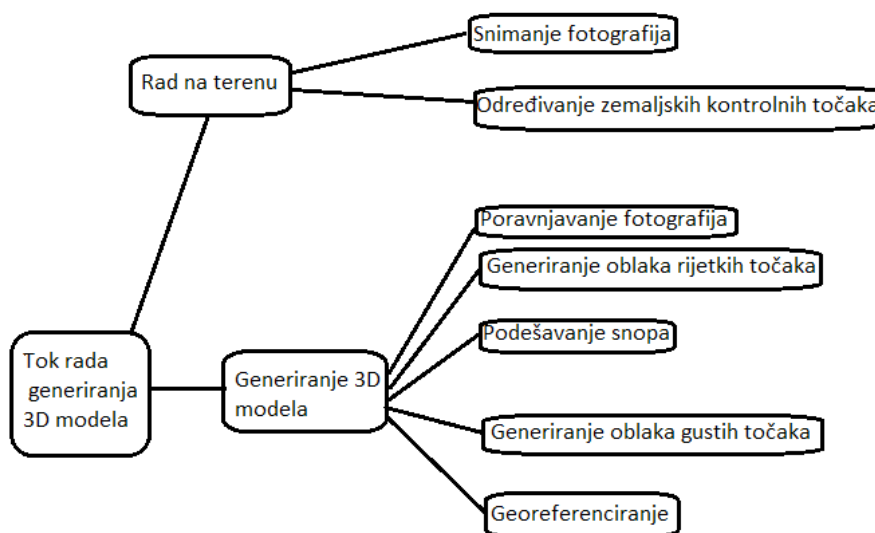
Snimanje fotografija

Rad na terenu

Određivanje zemaljskih kontrolnih točaka

Poravnjavanje fotografija

Generiranje oblaka rijetkih točaka

Podešavanje snopa

Tok rada generiranja 3D modela

Generiranje 3D modela

Generiranje oblaka gustih točaka

Georeferenciranje